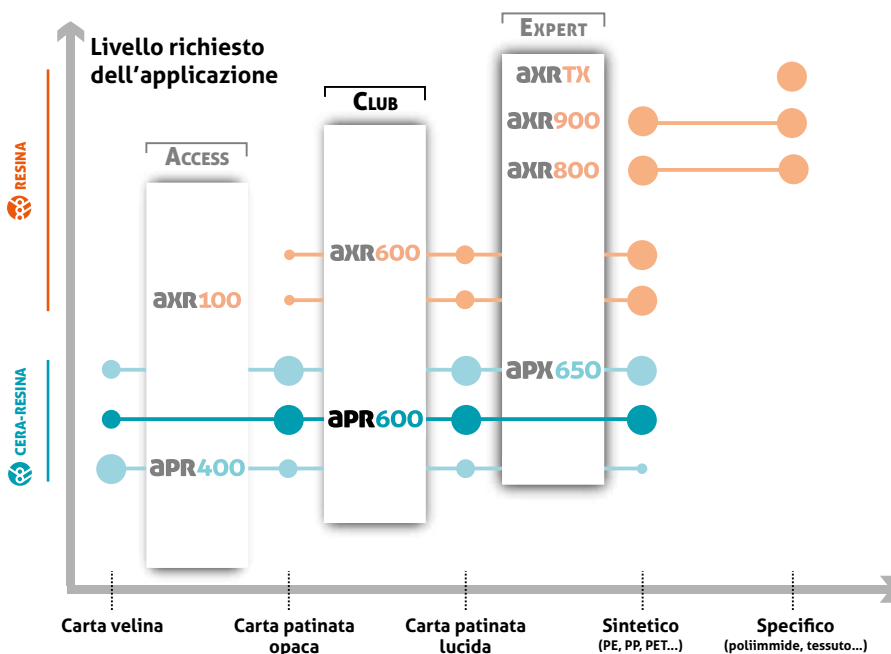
Livello richiesto dell'applicazione

RESINA

CERA-RESINA

EXPERT

axrTX

axr900

axr800

CLUB

axr600

ACCESS

axr100

apx650

apr600

apr400

Carta velina

Carta patinata opaca

Carta patinata lucida

Sintetico (PE, PP, PET...)

Specifico (poliimmide, tessuto...)